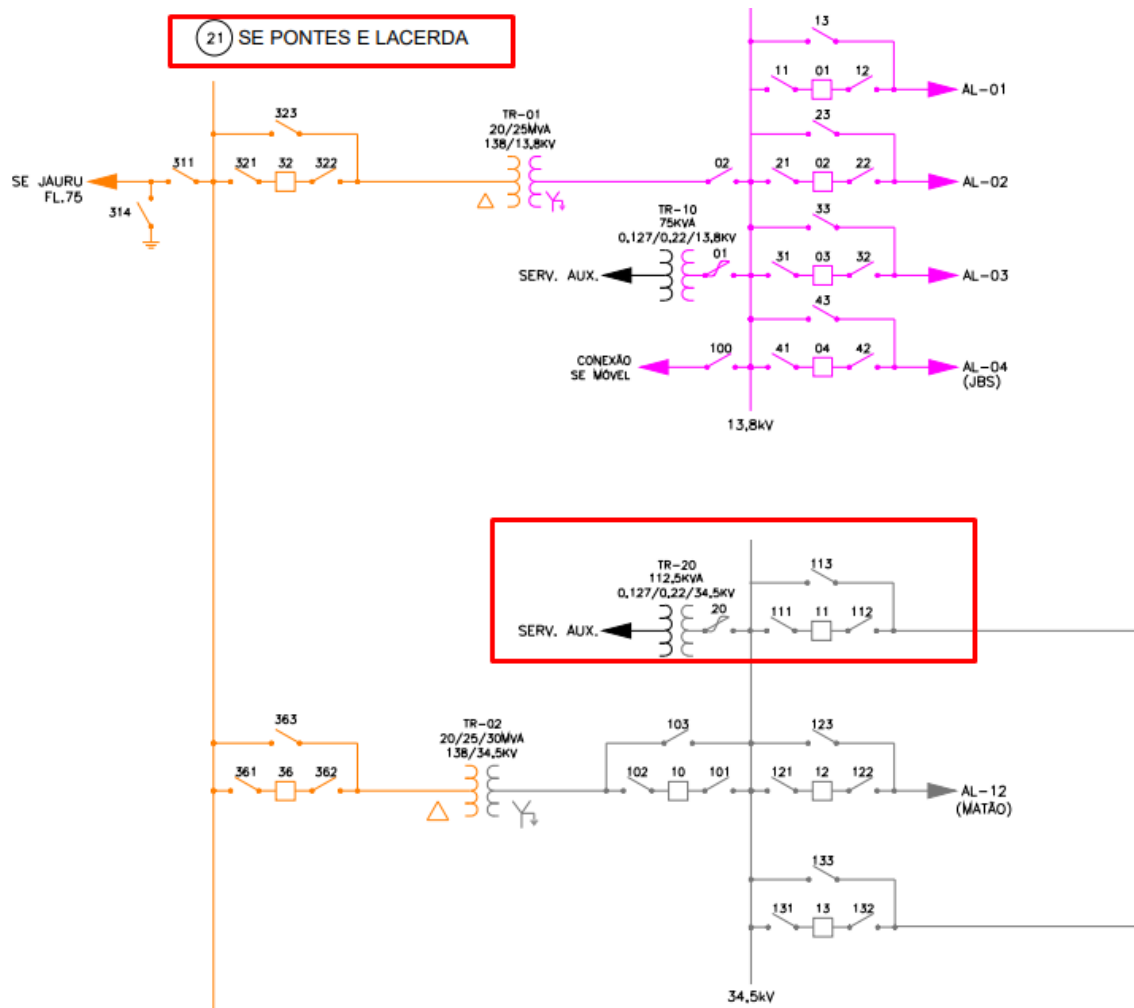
21 SE PONTES E LACERDA

SE JAURU
FL.75

311
314
323
321
32
322

TR-01
20/25MVA
138/13,8KV

02

13
11
01
12
AL-01
23
21
02
22
AL-02

TR-10
75KVA
0,127/0,22/13,8KV
01
SERV. AUX.

33
31
03
32
AL-03
43

CONEXÃO
SE MÓVEL
100
41
04
42
AL-04
(JBS)

13,8kV

TR-20
112,5KVA
0,127/0,22/34,5KV
20
SERV. AUX.
113
111
11
112

363
361
36
362

TR-02
20/25/30MVA
138/34,5KV

103
102
10
101
123
121
12
122
AL-12
(MATÃO)

133
131
13
132

34,5kV